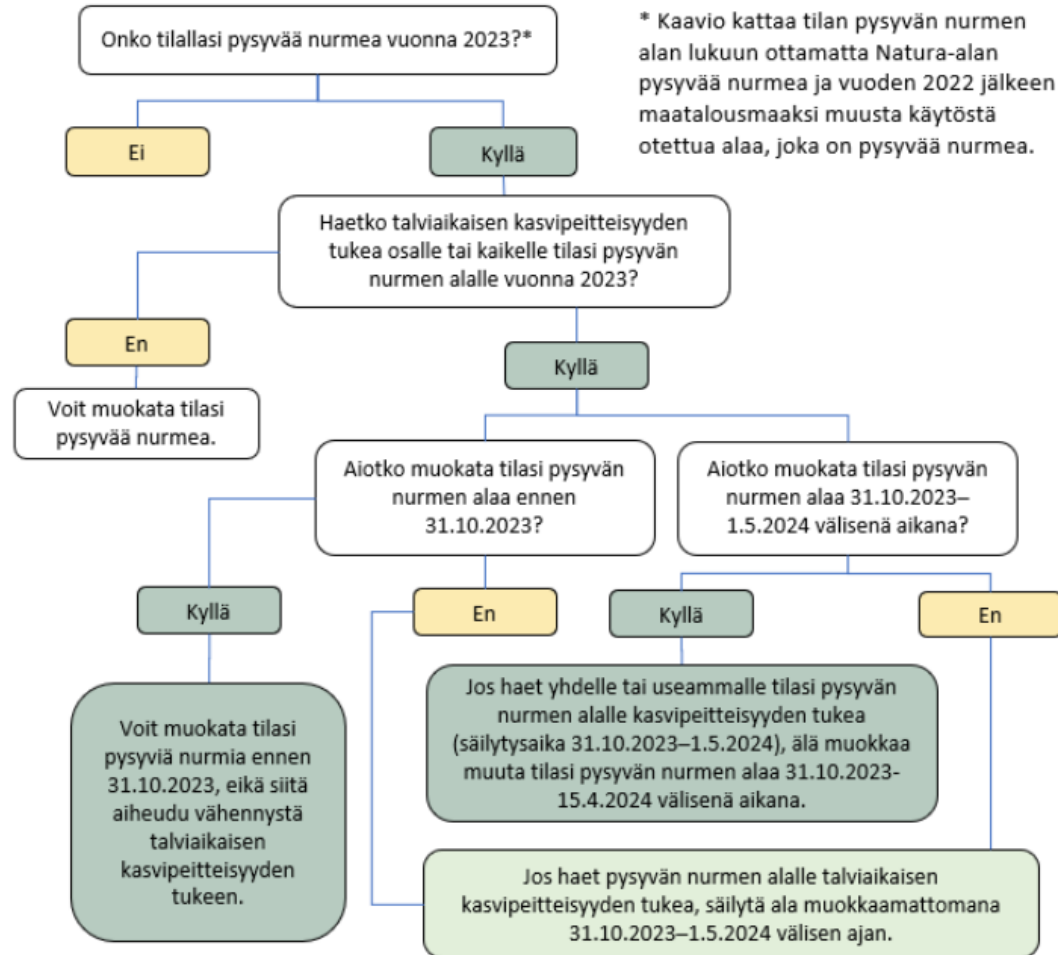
Onko tilallasi pysyvää nurmea vuonna 2023?*

* Kaavio kattaa tilan pysyvän nurmen alan lukuun ottamatta Natura-alan pysyvää nurmea ja vuoden 2022 jälkeen maatalousmaaksi muusta käytöstä otettua alaa, joka on pysyvää nurmea.

Ei

Kyllä

Haetko talviaikaisen kasvipeitteisyyden tukea osalle tai kaikelle tilasi pysyvän nurmen alalle vuonna 2023?

En

Voit muokata tilasi pysyvää nurmea.

Kyllä

Aiotko muokata tilasi pysyvän nurmen alaa ennen 31.10.2023?

Aiotko muokata tilasi pysyvän nurmen alaa 31.10.2023–1.5.2024 välisenä aikana?

Kyllä

En

Kyllä

En

Voit muokata tilasi pysyviä nurmia ennen 31.10.2023, eikä siitä aiheudu vähennystä talviaikaisen kasvipeitteisyyden tukeen.

Jos haet yhdelle tai useammalle tilasi pysyvän nurmen alalle kasvipeitteisyyden tukea (säilytysaika 31.10.2023–1.5.2024), älä muokkaa muuta tilasi pysyvän nurmen alaa 31.10.2023-15.4.2024 välisenä aikana.

Jos haet pysyvän nurmen alalle talviaikaisen kasvipeitteisyyden tukea, säilytä ala muokkaamattomana 31.10.2023–1.5.2024 välisen ajan.